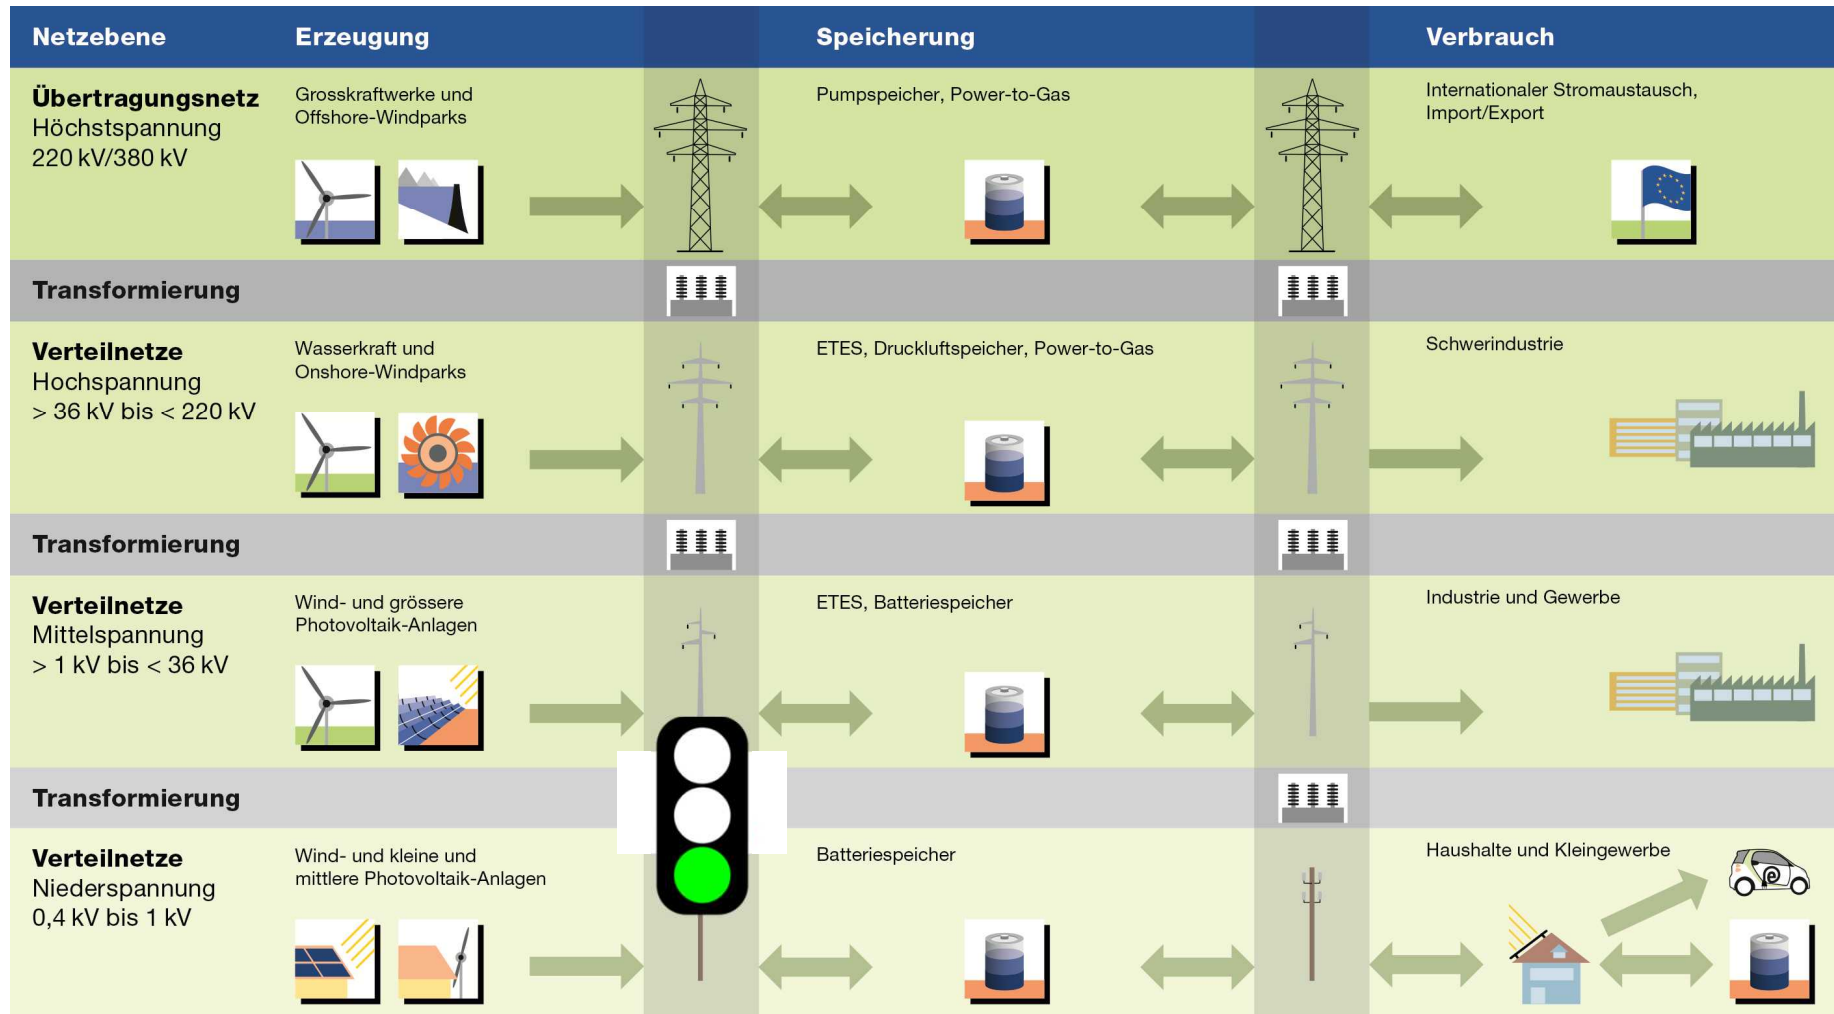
| Netzebene | Erzeugung | Speicherung | Verbrauch |
|---|---|---|---|
| **Übertragungsnetz** Höchstspannung 220 kV/380 kV | Grosskraftwerke und Offshore-Windparks | Pumpspeicher, Power-to-Gas | Internationaler Stromaustausch, Import/Export |
| **Transformierung** | | | |
| **Verteilnetze** Hochspannung > 36 kV bis < 220 kV | Wasserkraft und Onshore-Windparks | ETES, Druckluftspeicher, Power-to-Gas | Schwerindustrie |
| **Transformierung** | | | |
| **Verteilnetze** Mittelspannung > 1 kV bis < 36 kV | Wind- und grössere Photovoltaik-Anlagen | ETES, Batteriespeicher | Industrie und Gewerbe |
| **Transformierung** | | | |
| **Verteilnetze** Niederspannung 0,4 kV bis 1 kV | Wind- und kleine und mittlere Photovoltaik-Anlagen | Batteriespeicher | Haushalte und Kleingewerbe |